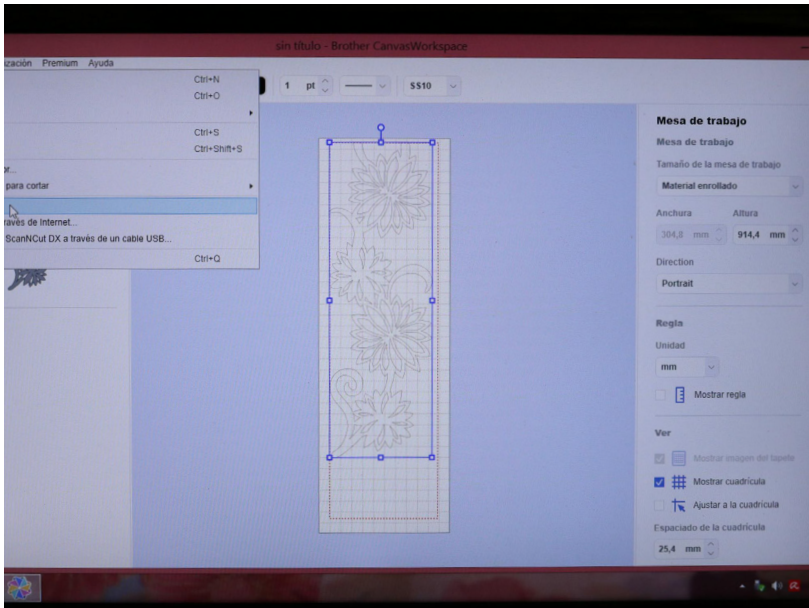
sin título - Brother CanvasWorkspace

zación Premium Ayuda

Ctrl+N
Ctrl+O

Ctrl+S
Ctrl+Shift+S

or...
para cortar

ravés de Internet...
ScanNCut DX a través de un cable USB...

Ctrl+Q

1 pt

SS10

Mesa de trabajo

Mesa de trabajo

Tamaño de la mesa de trabajo

Material enrollado

Anchura Altura

304,8 mm 914,4 mm

Direction

Portrait

Regla

Unidad

mm

Mostrar regla

Ver

Mostrar imagen del tapete

Mostrar cuadrícula

Ajustar a la cuadrícula

Espaciado de la cuadrícula

25,4 mm